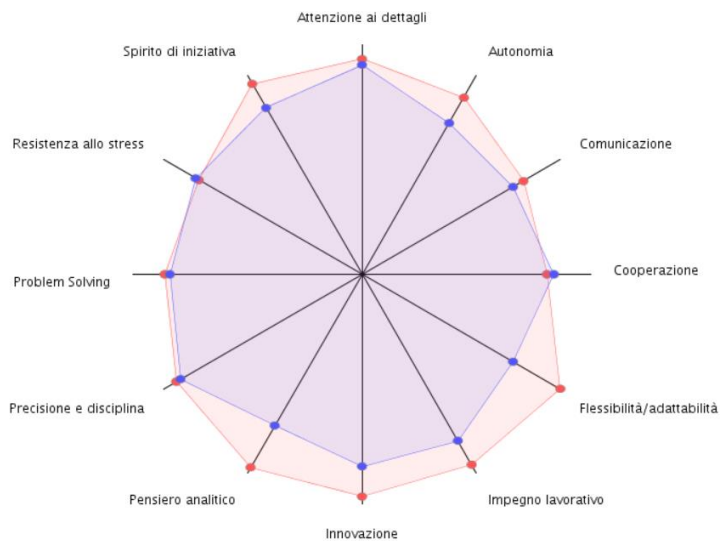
Attenzione ai dettagli

Spirito di iniziativa

Autonomia

Resistenza allo stress

Comunicazione

Problem Solving

Cooperazione

Precisione e disciplina

Flessibilità/adattabilità

Pensiero analitico

Impegno lavorativo

Innovazione